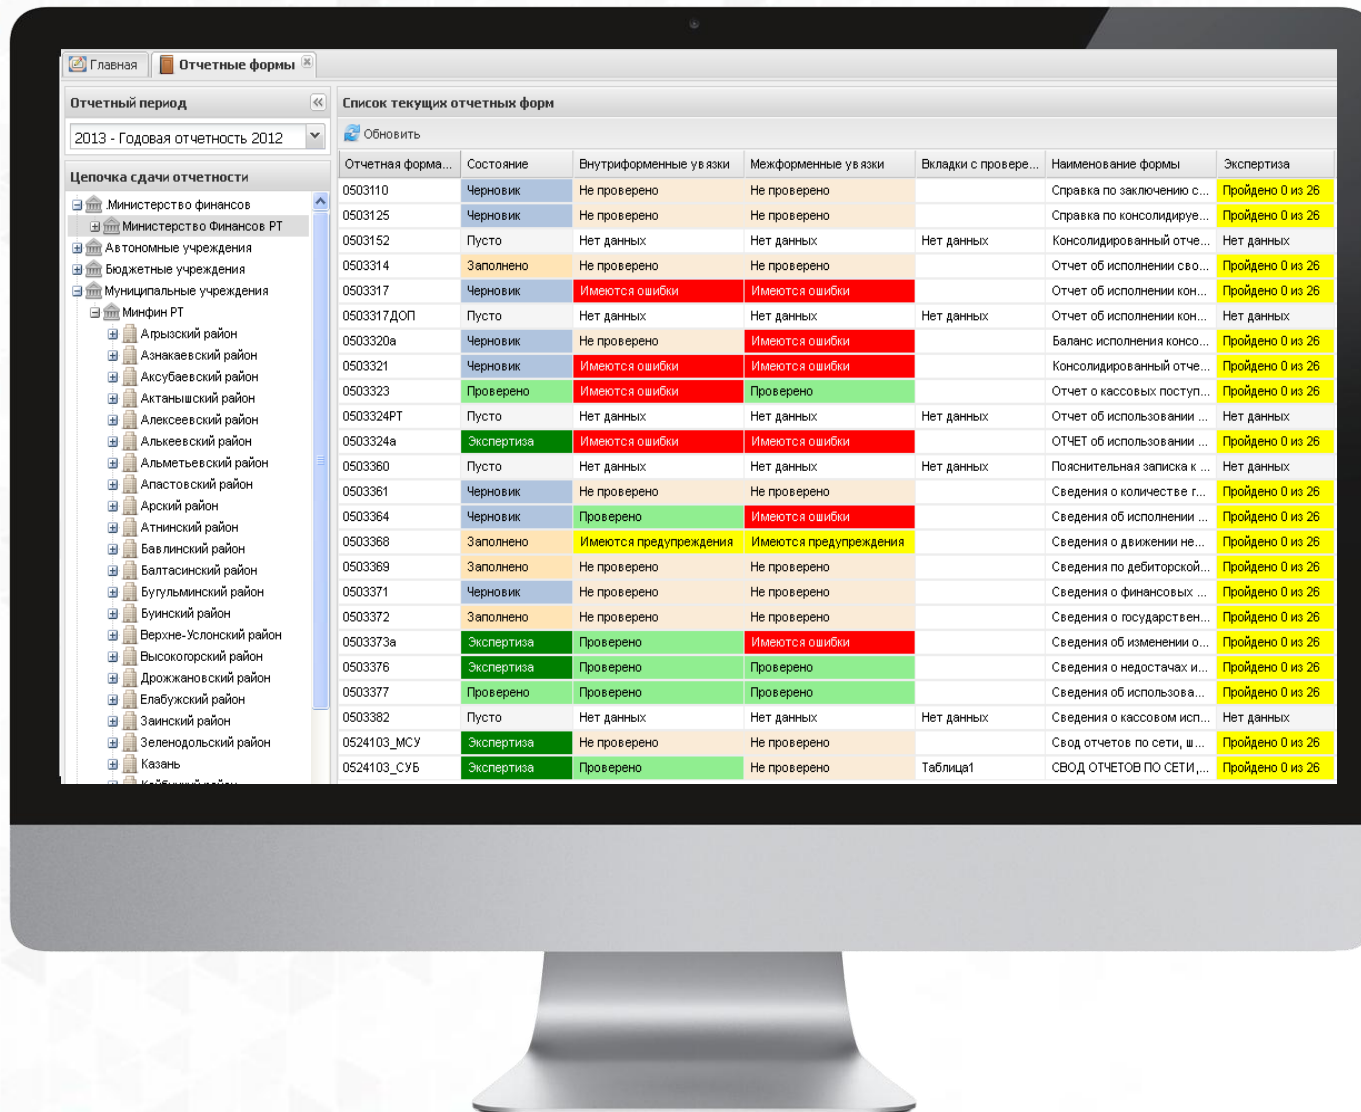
Главная | Отчетные формы

Отчетный период

2013 - Годовая отчетность 2012

Цепочка сдачи отчетности

Министерство финансов
Министерство Финансов РТ
Автономные учреждения
Бюджетные учреждения
Муниципальные учреждения
Минфин РТ
Агрызский район
Азнакаевский район
Аксубаевский район
Актанышский район
Алексеевский район
Алькеевский район
Альметьевский район
Апастовский район
Арский район
Атнинский район
Бавлинский район
Балтасинский район
Бугульминский район
Буинский район
Верхне-Услонский район
Высокогорский район
Дрожжановский район
Елабужский район
Заинский район
Зеленодольский район
Казань

Список текущих отчетных форм

Обновить

| Отчетная форма... | Состояние | Внутриформенные увязки | Межформенные увязки | Вкладки с провере... | Наименование формы | Экспертиза |
|---|---|---|---|---|---|---|
| 0503110 | Черновик | Не проверено | Не проверено | | Справка по заключению с... | Пройдено 0 из 26 |
| 0503125 | Черновик | Не проверено | Не проверено | | Справка по консолидируе... | Пройдено 0 из 26 |
| 0503152 | Пусто | Нет данных | Нет данных | Нет данных | Консолидированный отче... | Нет данных |
| 0503314 | Заполнено | Не проверено | Не проверено | | Отчет об исполнении сво... | Пройдено 0 из 26 |
| 0503317 | Черновик | Имеются ошибки | Имеются ошибки | | Отчет об исполнении кон... | Пройдено 0 из 26 |
| 0503317ДОП | Пусто | Нет данных | Нет данных | Нет данных | Отчет об исполнении кон... | Нет данных |
| 0503320а | Черновик | Не проверено | Имеются ошибки | | Баланс исполнения консо... | Пройдено 0 из 26 |
| 0503321 | Черновик | Имеются ошибки | Имеются ошибки | | Консолидированный отче... | Пройдено 0 из 26 |
| 0503323 | Проверено | Имеются ошибки | Проверено | | Отчет о кассовых поступ... | Пройдено 0 из 26 |
| 0503324РТ | Пусто | Нет данных | Нет данных | Нет данных | Отчет об использовании ... | Нет данных |
| 0503324а | Экспертиза | Имеются ошибки | Имеются ошибки | | ОТЧЕТ об использовании ... | Пройдено 0 из 26 |
| 0503360 | Пусто | Нет данных | Нет данных | Нет данных | Пояснительная записка к ... | Нет данных |
| 0503361 | Черновик | Не проверено | Не проверено | | Сведения о количестве г... | Пройдено 0 из 26 |
| 0503364 | Черновик | Проверено | Имеются ошибки | | Сведения об исполнении ... | Пройдено 0 из 26 |
| 0503368 | Заполнено | Имеются предупреждения | Имеются предупреждения | | Сведения о движении не... | Пройдено 0 из 26 |
| 0503369 | Заполнено | Не проверено | Не проверено | | Сведения по дебиторской... | Пройдено 0 из 26 |
| 0503371 | Черновик | Не проверено | Не проверено | | Сведения о финансовых ... | Пройдено 0 из 26 |
| 0503372 | Заполнено | Не проверено | Не проверено | | Сведения о государствен... | Пройдено 0 из 26 |
| 0503373а | Экспертиза | Проверено | Имеются ошибки | | Сведения об изменении о... | Пройдено 0 из 26 |
| 0503376 | Экспертиза | Проверено | Проверено | | Сведения о недостачах и... | Пройдено 0 из 26 |
| 0503377 | Проверено | Проверено | Проверено | | Сведения об использова... | Пройдено 0 из 26 |
| 0503382 | Пусто | Нет данных | Нет данных | Нет данных | Сведения о кассовом исп... | Нет данных |
| 0524103_МСУ | Экспертиза | Не проверено | Не проверено | | Свод отчетов по сети, ш... | Пройдено 0 из 26 |
| 0524103_СУБ | Экспертиза | Проверено | Не проверено | Таблица1 | СВОД ОТЧЕТОВ ПО СЕТИ,... | Пройдено 0 из 26 |